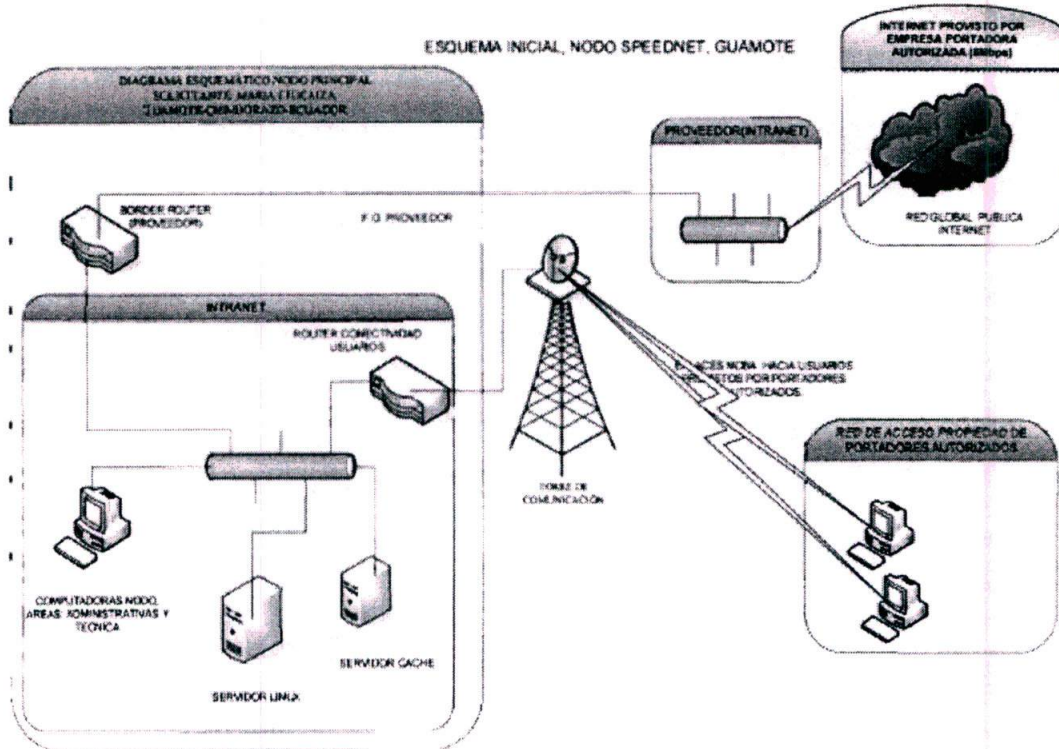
ESQUEMA INICIAL, NODO SPEEDNET, GUAMOTE

DIAGRAMA ESQUEMÁTICO NODO PRINCIPAL SOLICITANTE MARIA CHICAIZA GUAMOTE-CHIMBORAZO-ECUADOR

INTERNET PROVISTO POR EMPRESA PORTADORA AUTORIZADA (8Mbps)

PROVEEDOR(INTRANET)

REDGLOBAL PUBLICA INTERNET

BORDER ROUTER (PROVEEDOR)

F.O. PROVEEDOR

INTRANET

ROUTER CONECTIVIDAD USUARIOS

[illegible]ACES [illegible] HACIA USUARIOS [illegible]STOS POR PORTADORES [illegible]TORIZADOS

RED DE ACCESO PROPIEDAD DE PORTADORES AUTORIZADOS

TORRE DE COMUNICACIÓN

COMPUTADORAS NODO, AREAS: ADMINISTRATIVAS Y TECNICA

SERVIDOR CACHE

SERVIDOR LINUX